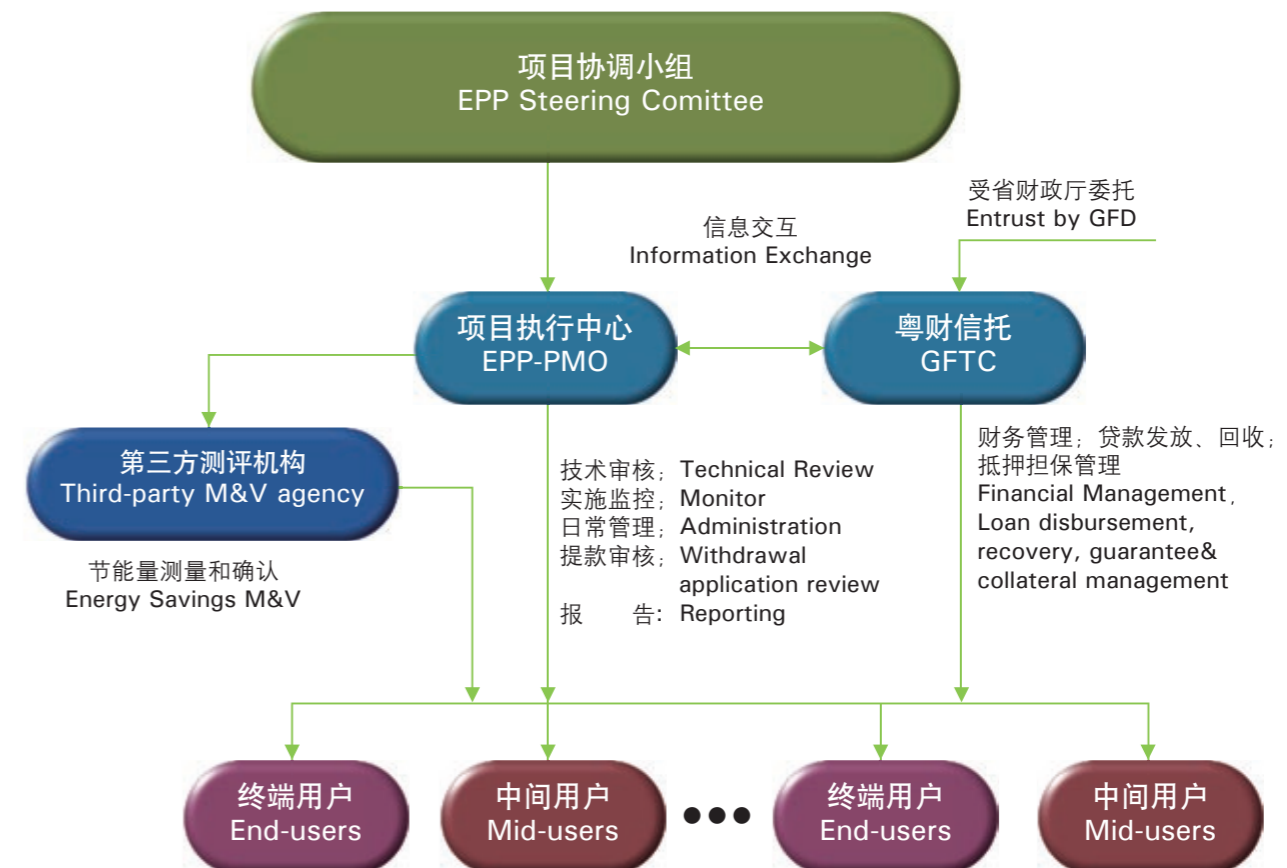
项目协调小组
EPP Steering Comittee

受省财政厅委托
Entrust by GFD

信息交互
Information Exchange

项目执行中心
EPP-PMO

粤财信托
GFTC

第三方测评机构
Third-party M&V agency

节能量测量和确认
Energy Savings M&V

技术审核：Technical Review
实施监控：Monitor
日常管理：Administration
提款审核：Withdrawal application review
报　告：Reporting

财务管理；贷款发放、回收；抵押担保管理
Financial Management, Loan disbursement, recovery, guarantee& collateral management

终端用户
End-users

中间用户
Mid-users

●●●

终端用户
End-users

中间用户
Mid-users